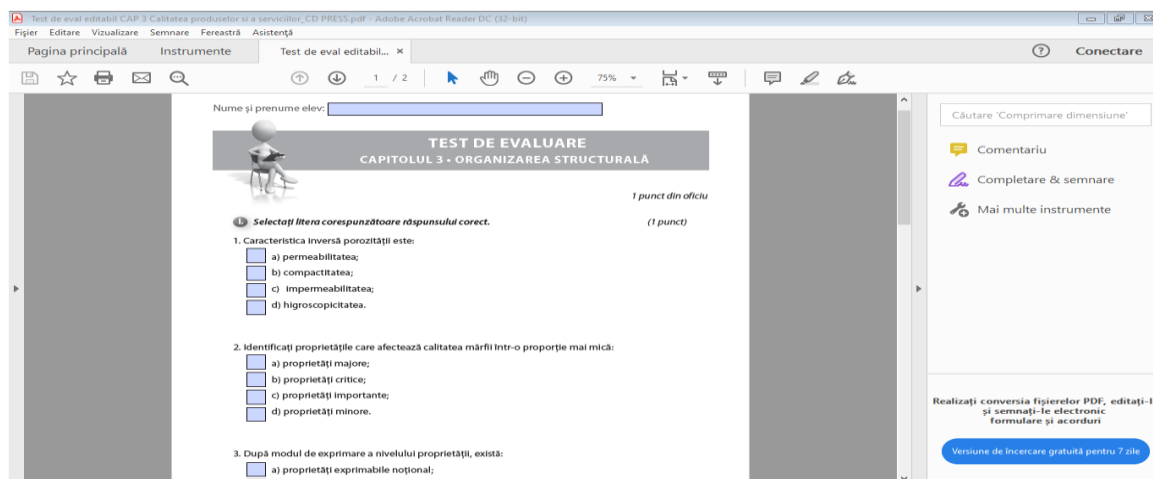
Test de eval editabil CAP 3 Calitatea produselor si a serviciilor_CD PRESS.pdf - Adobe Acrobat Reader DC (32-bit)

Fișier Editare Vizualizare Semnare Fereastră Asistență

Pagina principală Instrumente Test de eval editabil... ×

Conectare

1 / 2 75%

Nume și prenume elev:

TEST DE EVALUARE
CAPITOLUL 3 • ORGANIZAREA STRUCTURALĂ

1 punct din oficiu

I. Selectați litera corespunzătoare răspunsului corect. (1 punct)

1. Caracteristica inversă porozității este:
a) permeabilitatea;
b) compactitatea;
c) impermeabilitatea;
d) higroscopicitatea.

2. Identificați proprietățile care afectează calitatea mărfii într-o proporție mai mică:
a) proprietăți majore;
b) proprietăți critice;
c) proprietăți importante;
d) proprietăți minore.

3. După modul de exprimare a nivelului proprietății, există:
a) proprietăți exprimabile noțional;

Căutare 'Comprimare dimensiune'

Comentariu

Completare & semnare

Mai multe instrumente

Realizați conversia fișierelor PDF, editați-l și semnați-le electronic formulare și acorduri

Versiune de încercare gratuită pentru 7 zile